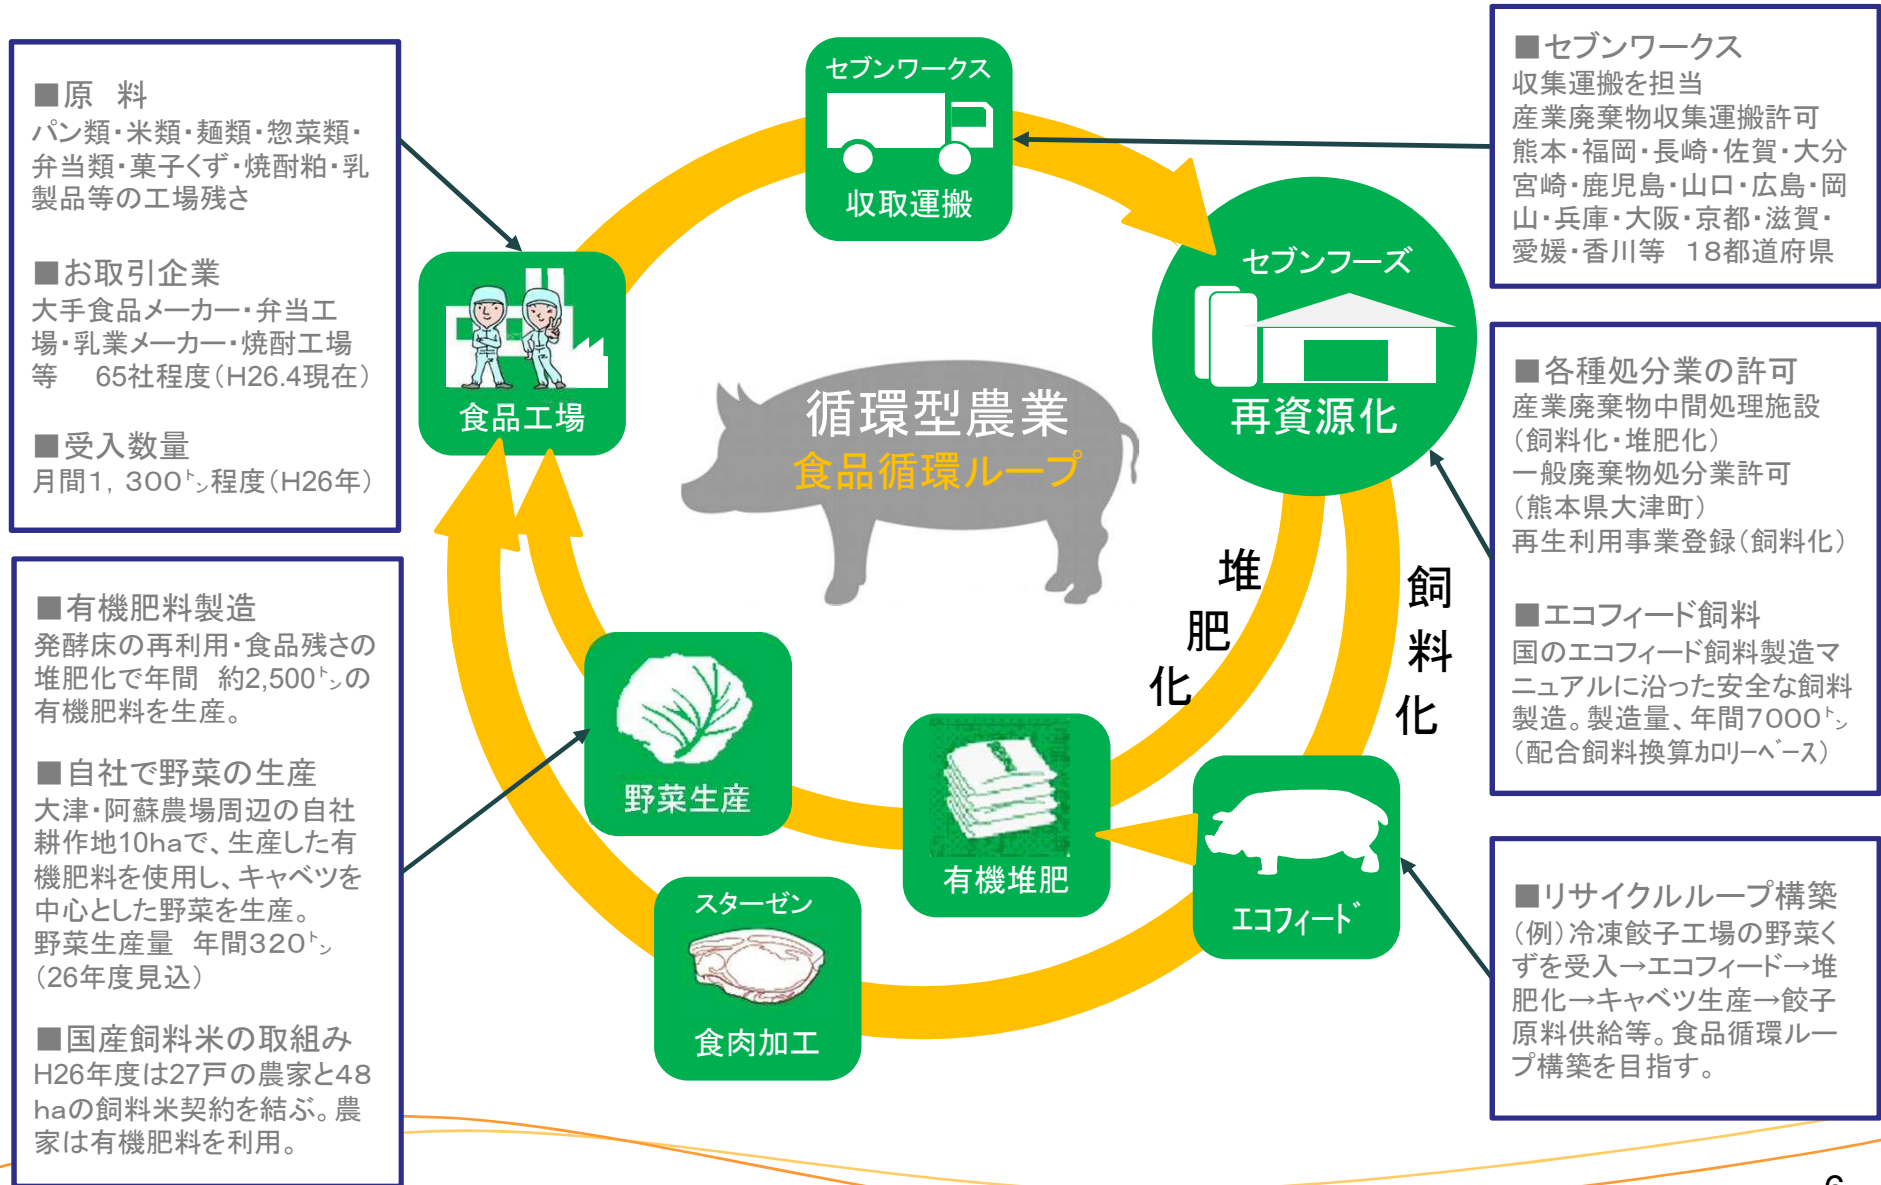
■原　料
パン類・米類・麺類・惣菜類・弁当類・菓子くず・焼酎粕・乳製品等の工場残さ

■お取引企業
大手食品メーカー・弁当工場・乳業メーカー・焼酎工場等　65社程度（H26.4現在）

■受入数量
月間1，300㌧程度（H26年）

■有機肥料製造
発酵床の再利用・食品残さの堆肥化で年間　約2,500㌧の有機肥料を生産。

■自社で野菜の生産
大津・阿蘇農場周辺の自社耕作地10haで、生産した有機肥料を使用し、キャベツを中心とした野菜を生産。
野菜生産量　年間320㌧（26年度見込）

■国産飼料米の取組み
H26年度は27戸の農家と48haの飼料米契約を結ぶ。農家は有機肥料を利用。

セブンワークス
収取運搬

食品工場

循環型農業
食品循環ループ

セブンフーズ
再資源化

堆肥化

飼料化

野菜生産

有機堆肥

エコフィード

スターゼン
食肉加工

■セブンワークス
収集運搬を担当
産業廃棄物収集運搬許可
熊本・福岡・長崎・佐賀・大分
宮崎・鹿児島・山口・広島・岡山・兵庫・大阪・京都・滋賀・愛媛・香川等　18都道府県

■各種処分業の許可
産業廃棄物中間処理施設
（飼料化・堆肥化）
一般廃棄物処分業許可
（熊本県大津町）
再生利用事業登録（飼料化）

■エコフィード飼料
国のエコフィード飼料製造マニュアルに沿った安全な飼料製造。製造量、年間7000㌧
（配合飼料換算カロリーベース）

■リサイクルループ構築
（例）冷凍餃子工場の野菜くずを受入→エコフィード→堆肥化→キャベツ生産→餃子原料供給等。食品循環ループ構築を目指す。

6